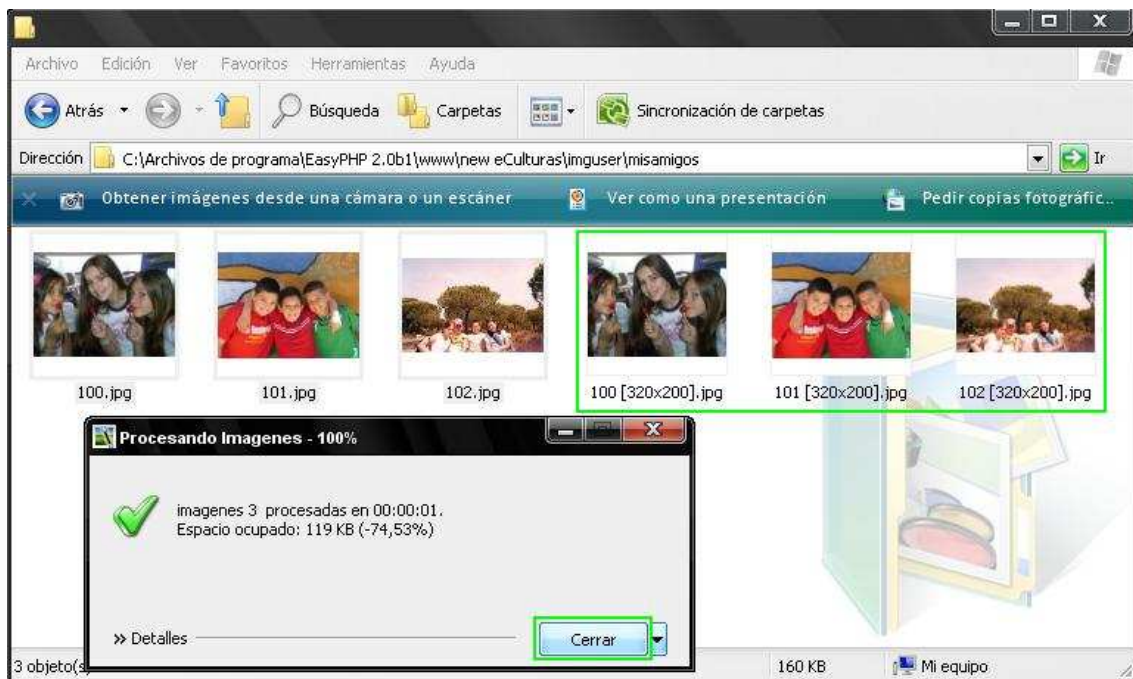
Archivo Edición Ver Favoritos Herramientas Ayuda

Atrás Búsqueda Carpetas Sincronización de carpetas

Dirección C:\Archivos de programa\EasyPHP 2.0b1\www\new eCulturas\imguser\misamigos Ir

Obtener imágenes desde una cámara o un escáner Ver como una presentación Pedir copias fotográfic...

100.jpg 101.jpg 102.jpg 100 [320x200].jpg 101 [320x200].jpg 102 [320x200].jpg

Procesando Imagenes - 100%

imagenes 3 procesadas en 00:00:01.
Espacio ocupado: 119 KB (-74,53%)

» Detalles

Cerrar

3 objeto(s 160 KB Mi equipo